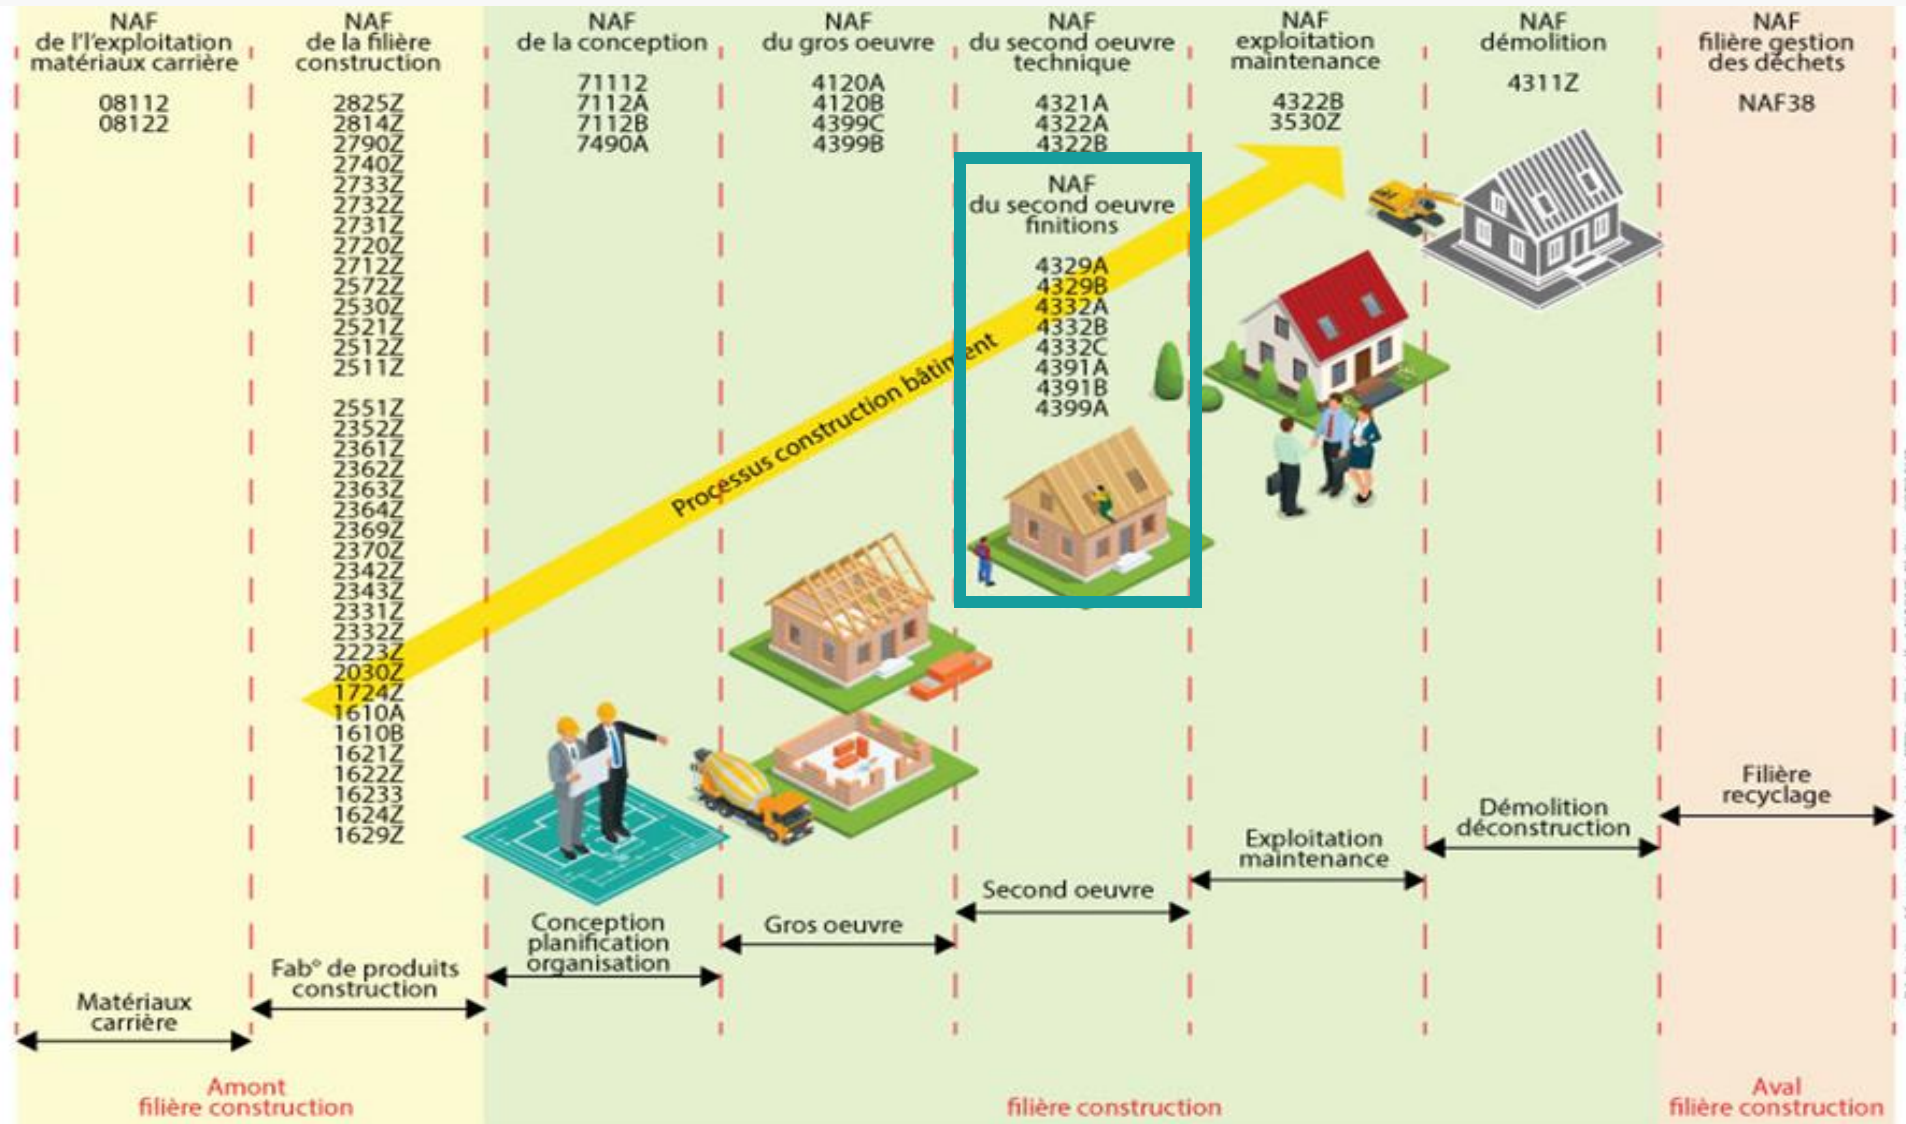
NAF de l'exploitation matériaux carrière

08112
08122

NAF de la filière construction

2825Z
2814Z
2790Z
2740Z
2733Z
2732Z
2731Z
2720Z
2712Z
2572Z
2530Z
2521Z
2512Z
2511Z

2551Z
2352Z
2361Z
2362Z
2363Z
2364Z
2369Z
2370Z
2342Z
2343Z
2331Z
2332Z
2223Z
2030Z
1724Z
1610A
1610B
1621Z
1622Z
16233
1624Z
1629Z

NAF de la conception

71112
7112A
7112B
7490A

NAF du gros oeuvre

4120A
4120B
4399C
4399B

NAF du second oeuvre technique

4321A
4322A
4322B

NAF du second oeuvre finitions

4329A
4329B
4332A
4332B
4332C
4391A
4391B
4399A

NAF exploitation maintenance

4322B
3530Z

NAF démolition

4311Z

NAF filière gestion des déchets

NAF38

Processus construction bâtiment

Matériaux carrière

Fab° de produits construction

Conception planification organisation

Gros oeuvre

Second oeuvre

Exploitation maintenance

Démolition déconstruction

Filière recyclage

Amont filière construction

filière construction

Aval filière construction